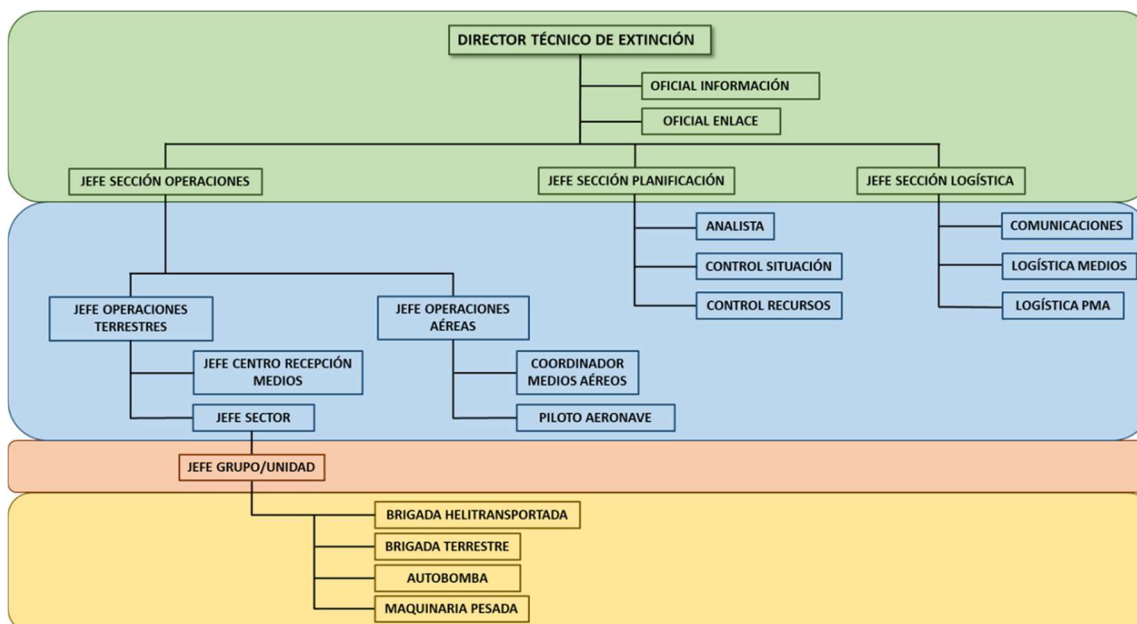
DIRECTOR TÉCNICO DE EXTINCIÓN

OFICIAL INFORMACIÓN

OFICIAL ENLACE

JEFE SECCIÓN OPERACIONES

JEFE SECCIÓN PLANIFICACIÓN

JEFE SECCIÓN LOGÍSTICA

ANALISTA

CONTROL SITUACIÓN

CONTROL RECURSOS

COMUNICACIONES

LOGÍSTICA MEDIOS

LOGÍSTICA PMA

JEFE OPERACIONES TERRESTRES

JEFE OPERACIONES AÉREAS

JEFE CENTRO RECEPCIÓN MEDIOS

JEFE SECTOR

COORDINADOR MEDIOS AÉREOS

PILOTO AERONAVE

JEFE GRUPO/UNIDAD

BRIGADA HELITRANSPORTADA

BRIGADA TERRESTRE

AUTOBOMBA

MAQUINARIA PESADA